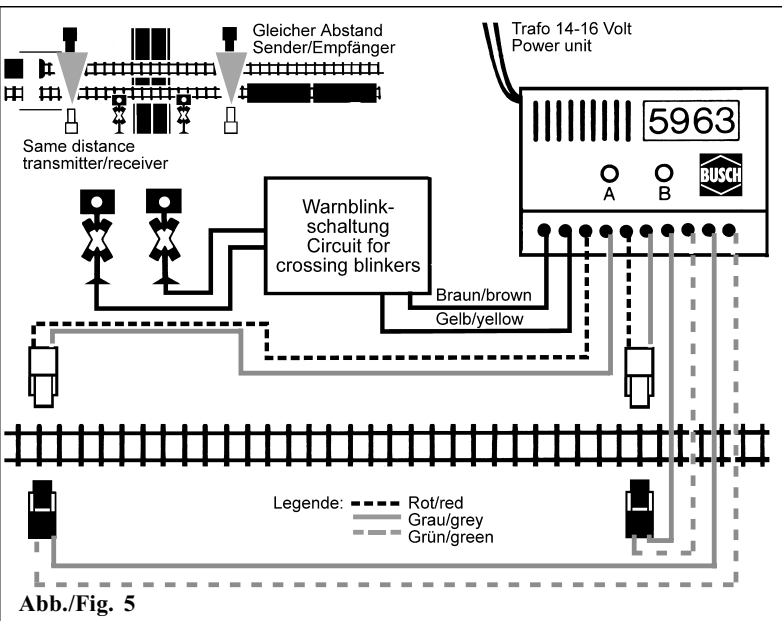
Gleicher Abstand
Sender/Empfänger

Trafo 14-16 Volt
Power unit

5963

A
B
BUSCH

Same distance
transmitter/receiver

Warnblinkschaltung
Circuit for
crossing blinkers

Braun/brown
Gelb/yellow

Legende:
Rot/red
Grau/grey
Grün/green

Abb./Fig. 5